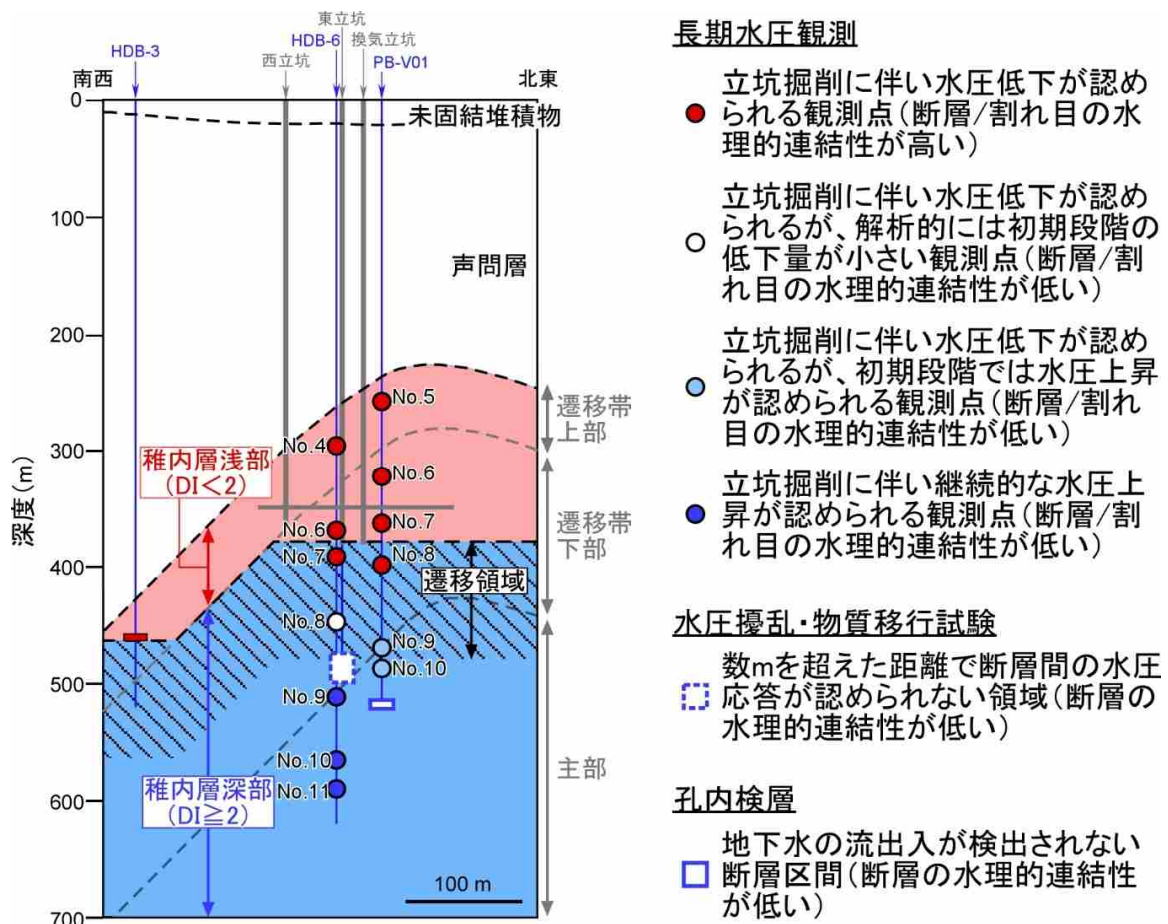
HDB-3
東立坑
HDB-6
換気立坑
西立坑
PB-V01
南西
北東
0
未固結堆積物
100
声問層
200
No.5
遷移帯上部
No.4
300
稚内層浅部 (DI<2)
No.6
No.6
No.7
遷移帯下部
No.7
No.8
400
遷移領域
No.8
No.9
No.10
500
No.9
No.10
主部
稚内層深部 (DI≧2)
No.11
600
100 m
700
深度 (m)

長期水圧観測

● 立坑掘削に伴い水圧低下が認められる観測点(断層/割れ目の水理的連結性が高い)

○ 立坑掘削に伴い水圧低下が認められるが、解析的には初期段階の低下量が小さい観測点(断層/割れ目の水理的連結性が低い)

○ 立坑掘削に伴い水圧低下が認められるが、初期段階では水圧上昇が認められる観測点(断層/割れ目の水理的連結性が低い)

● 立坑掘削に伴い継続的な水圧上昇が認められる観測点(断層/割れ目の水理的連結性が低い)

水圧擾乱・物質移行試験

数mを超えた距離で断層間の水圧応答が認められない領域(断層の水理的連結性が低い)

孔内検層

地下水の流出入が検出されない断層区間(断層の水理的連結性が低い)